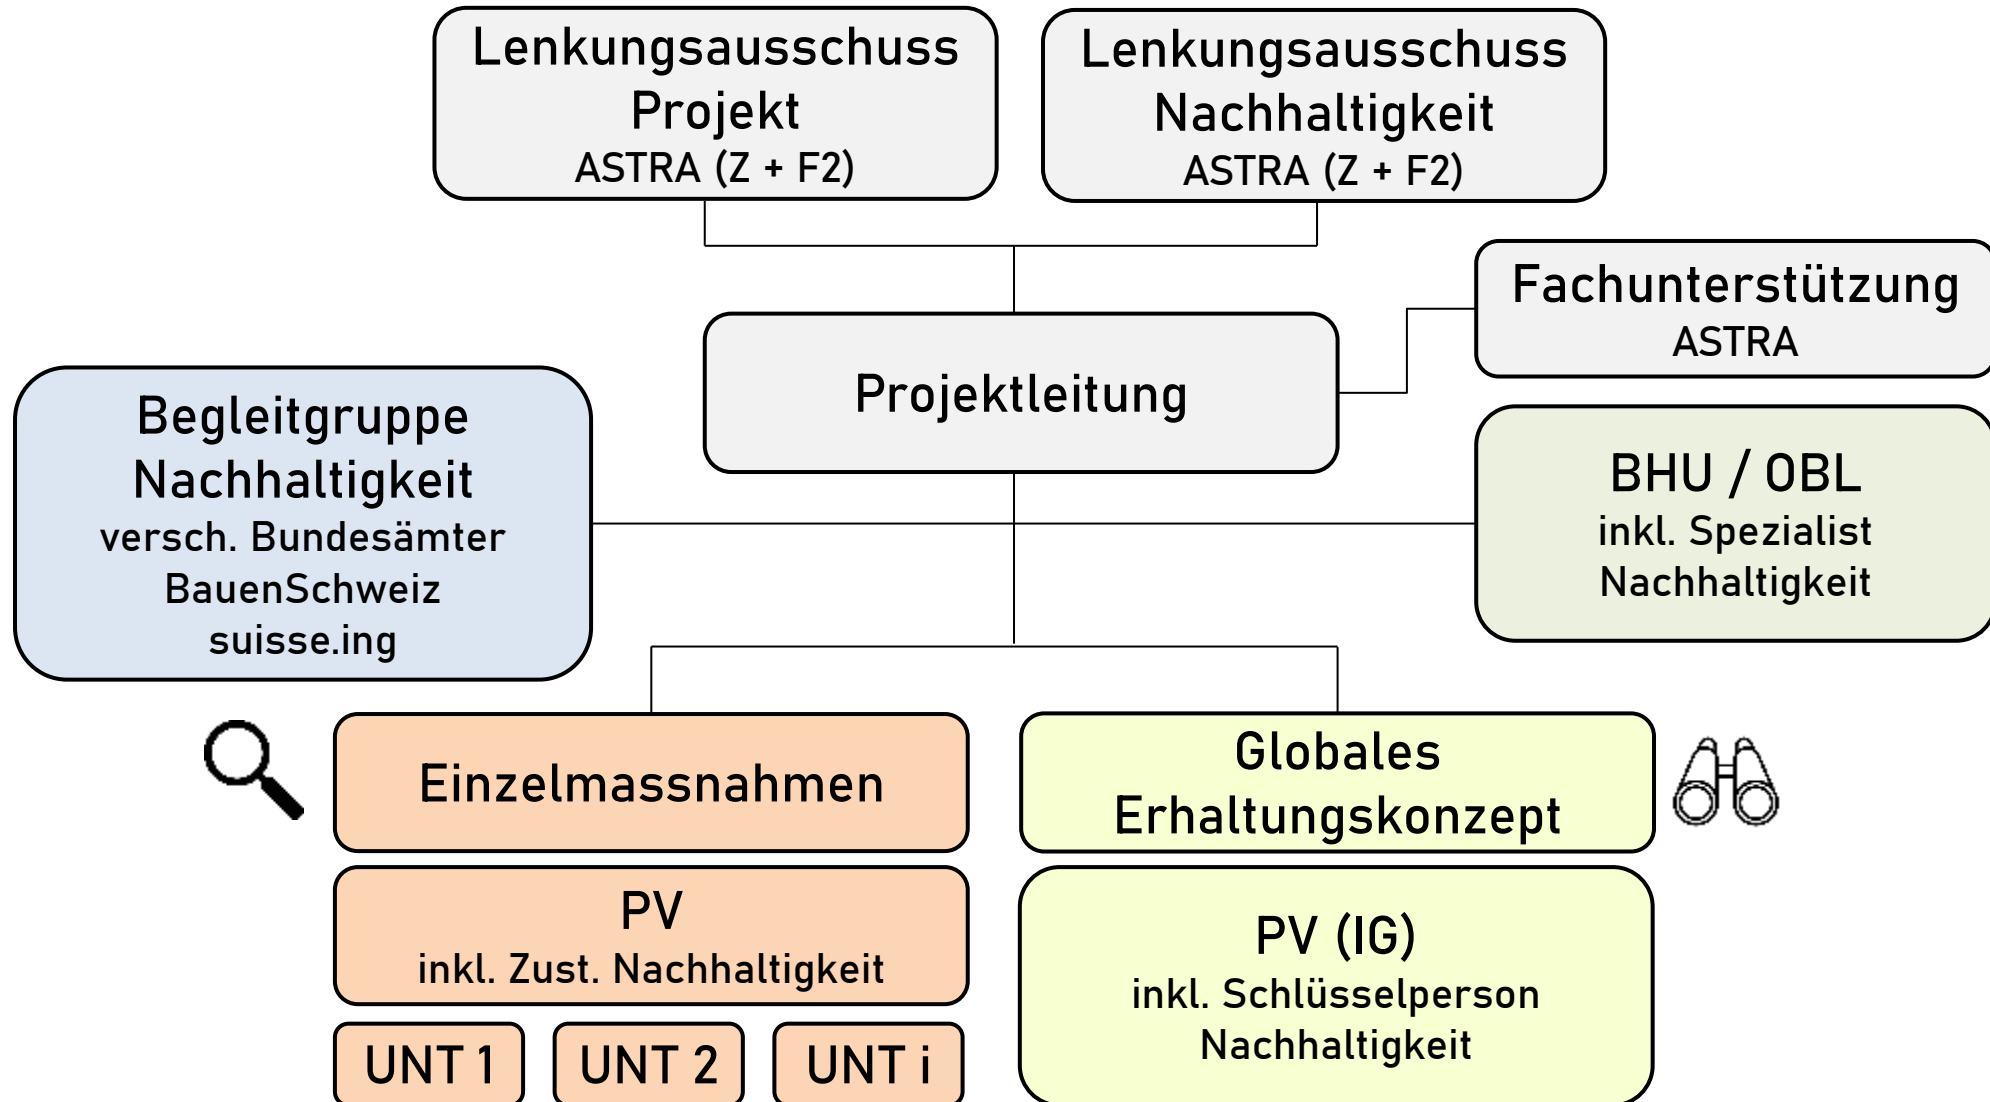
Lenkungsausschuss Projekt
ASTRA (Z + F2)

Lenkungsausschuss Nachhaltigkeit
ASTRA (Z + F2)

Fachunterstützung
ASTRA

Projektleitung

Begleitgruppe Nachhaltigkeit
versch. Bundesämter
BauenSchweiz
suisse.ing

BHU / OBL
inkl. Spezialist Nachhaltigkeit

Einzelmassnahmen

PV
inkl. Zust. Nachhaltigkeit

UNT 1

UNT 2

UNT i

Globales Erhaltungskonzept

PV (IG)
inkl. Schlüsselperson Nachhaltigkeit